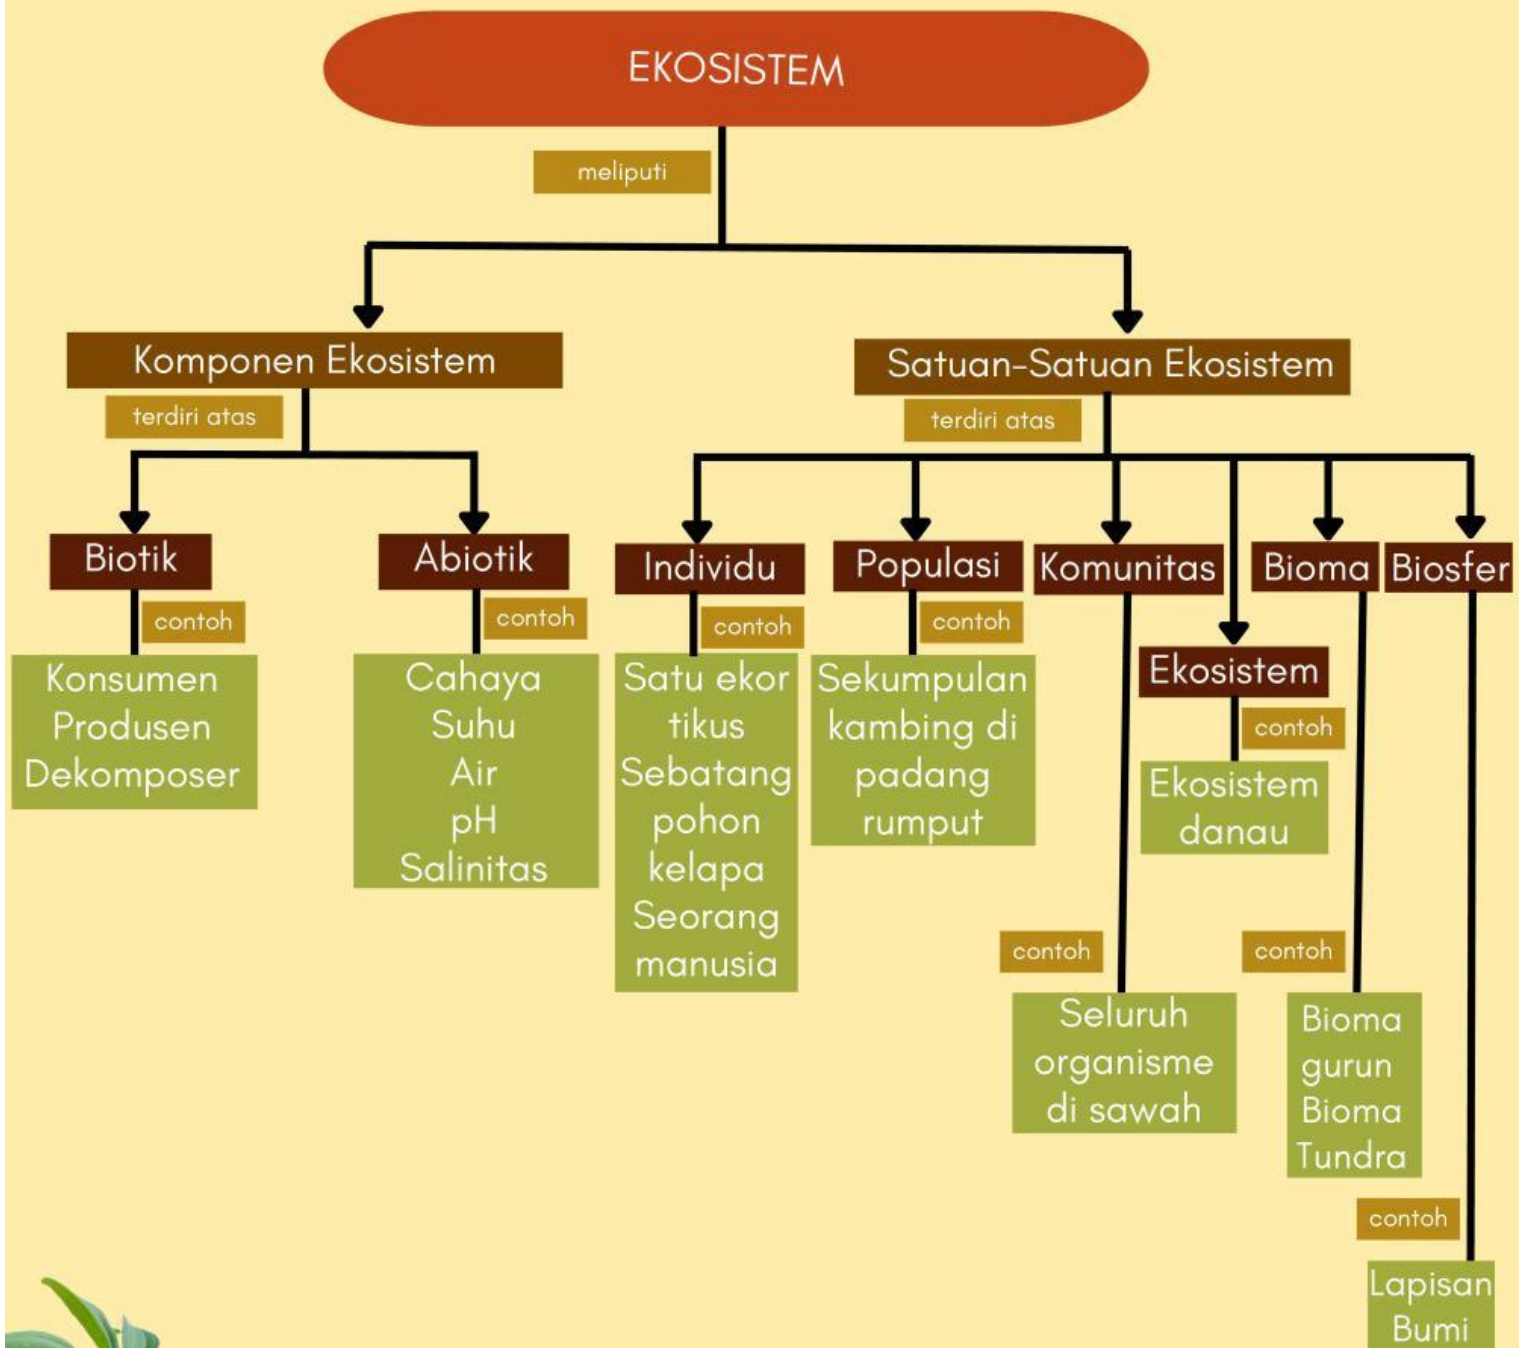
EKOSISTEM

meliputi

Komponen Ekosistem

terdiri atas

Biotik

contoh

Konsumen
Produsen
Dekomposer

Abiotik

contoh

Cahaya
Suhu
Air
pH
Salinitas

Satuan-Satuan Ekosistem

terdiri atas

Individu

contoh

Satu ekor tikus
Sebatang pohon kelapa
Seorang manusia

Populasi

contoh

Sekumpulan kambing di padang rumput

Komunitas

contoh

Seluruh organisme di sawah

Ekosistem

contoh

Ekosistem danau

Bioma

contoh

Bioma gurun
Bioma Tundra

Biosfer

contoh

Lapisan Bumi